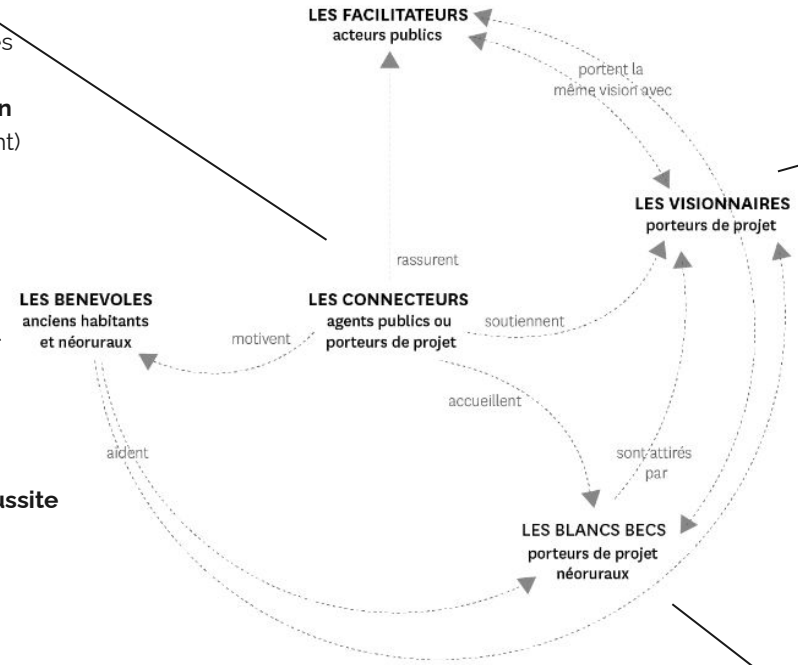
es

n

nt)

ussite

LES FACILITATEURS
acteurs publics

portent la même vision avec

LES VISIONNAIRES
porteurs de projet

rassurent

LES BENEVOLES
anciens habitants et néoruraux

motivent

LES CONNECTEURS
agents publics ou porteurs de projet

soutiennent

accueillent

aident

sont attirés par

LES BLANCS BECS
porteurs de projet néoruraux